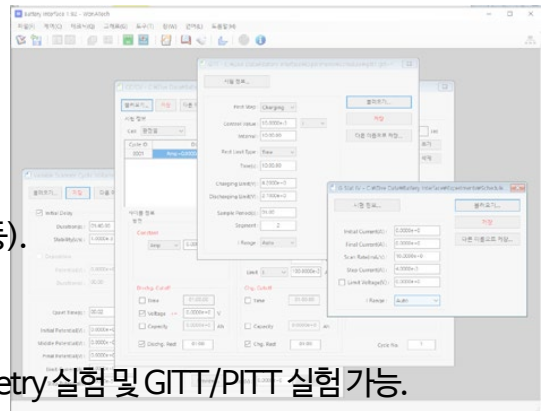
Battery interface 1.82 - WonATech

파일(F) 채택(C) 데이터(D) 그래프(G) 도구(T) 창(W) 도움말(H) 도움말(H)

시험 정보...

불러오기... 저장

시험 정보

Cell

Cycle ID

0001

First Step: Charging

Constant Value: 10.0000e-3

Interval: 00:00:00

Next Limit Type: Time

Time(s): 00:00:00

Charging Limit(V): 4.2000e+0

Discharging Limit(V): 2.7000e+0

Sample Period(s): 00:00

Segment: 2

I Range: Auto

불러오기...

저장

다른 이름으로 저장...

Initial Delay

Duration(s): 00:05:00

Stability(V/s): 0.0000e+0

Rest Time(s): 00:00

Initial Potential(V)

Middle Potential(V)

Final Potential(V)

Constant

Amp

Limit

Discharge Cutoff

Time

Voltage

Capacity

Dischg. Rest

Chg. Cutoff

Time

Capacity

Chg. Rest

Cycle No.

시험 정보...

Initial Current(A): 0.0000e+0

Final Current(A): 0.0000e+0

Scan Rate(mA/s): 10.0000e-3

Step Current(A): 6.0000e-3

Limit Voltage(V): 0.0000e+0

I Range: Auto

불러오기...

저장

다른 이름으로 저장...

등).

etry 실험 및 GITT/PITT 실험 가능.